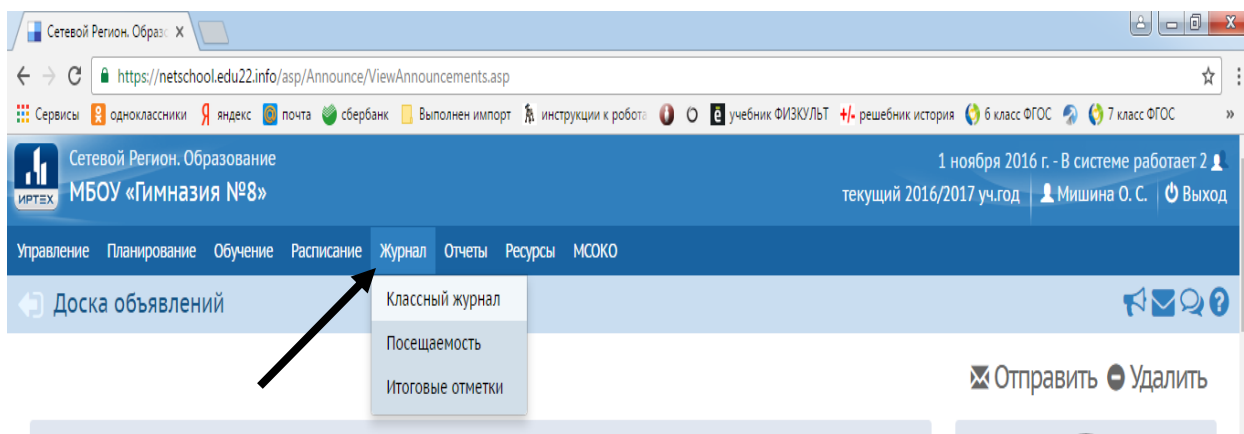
Сетевой Регион. Образо ×

https://netschool.edu22.info/asp/Announce/ViewAnnouncements.asp

Сервисы одноклассники яндекс почта сбербанк Выполнен импорт инструкции к робота учебник ФИЗКУЛЬТ решебник история 6 класс ФГОС 7 класс ФГОС »

ИРТЕХ Сетевой Регион. Образование
МБОУ «Гимназия №8»

1 ноября 2016 г. - В системе работает 2
текущий 2016/2017 уч.год | Мишина О. С. | Выход

Управление Планирование Обучение Расписание Журнал Отчеты Ресурсы МСОКО

Доска объявлений

Классный журнал
Посещаемость
Итоговые отметки

Отправить Удалить